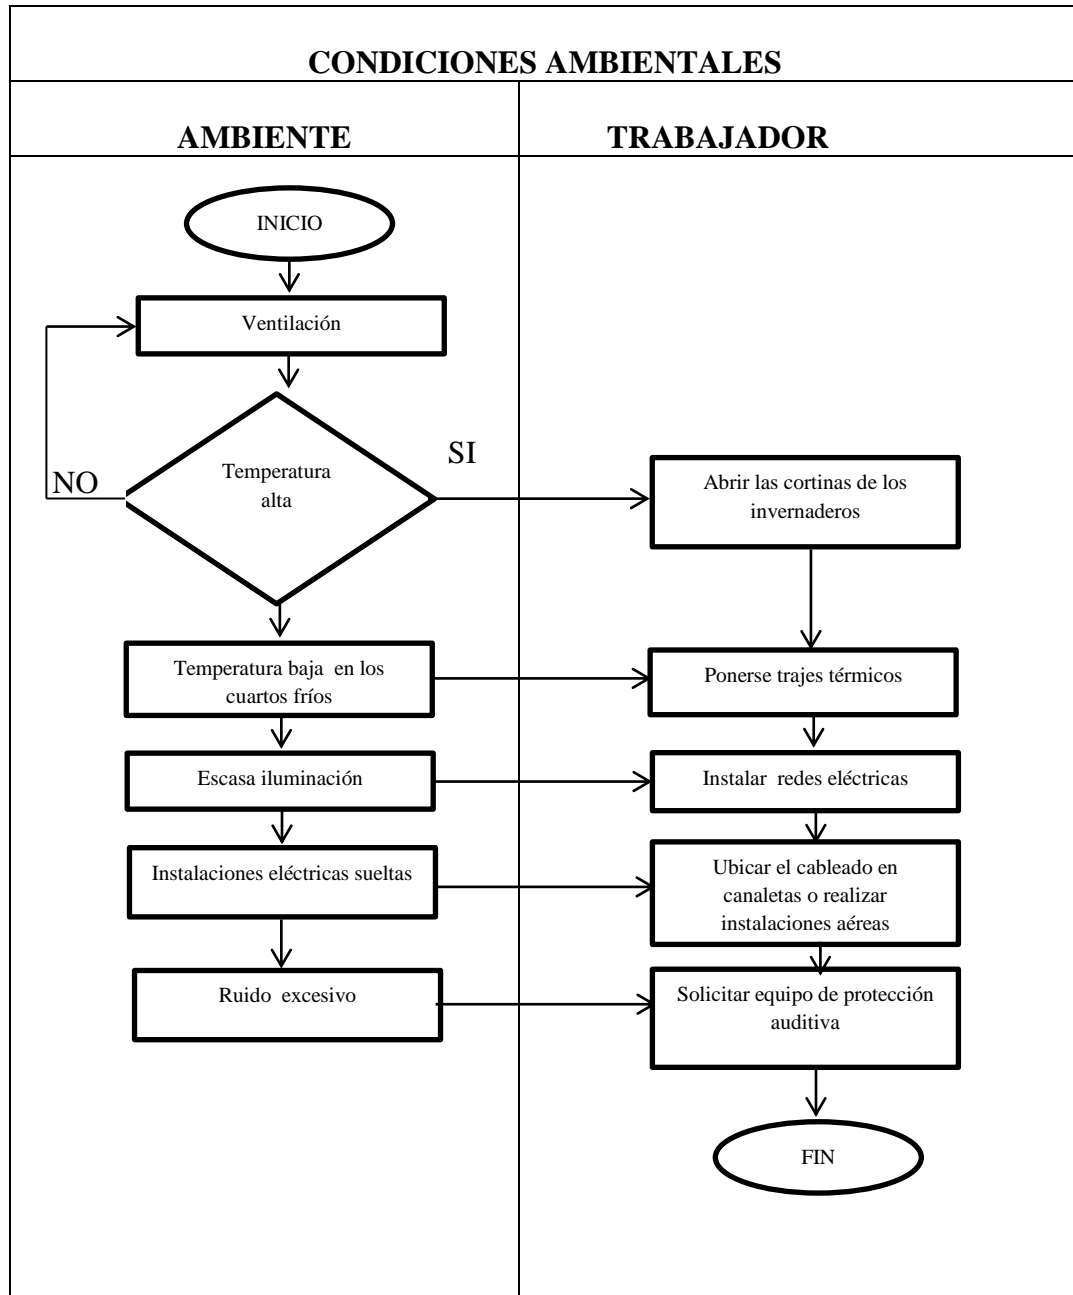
CONDICIONES AMBIENTALES

AMBIENTE

TRABAJADOR

INICIO

Ventilación

Temperatura alta

NO

SI

Abrir las cortinas de los invernaderos

Temperatura baja en los cuartos fríos

Ponerse trajes térmicos

Escasa iluminación

Instalar redes eléctricas

Instalaciones eléctricas sueltas

Ubicar el cableado en canaletas o realizar instalaciones aéreas

Ruido excesivo

Solicitar equipo de protección auditiva

FIN